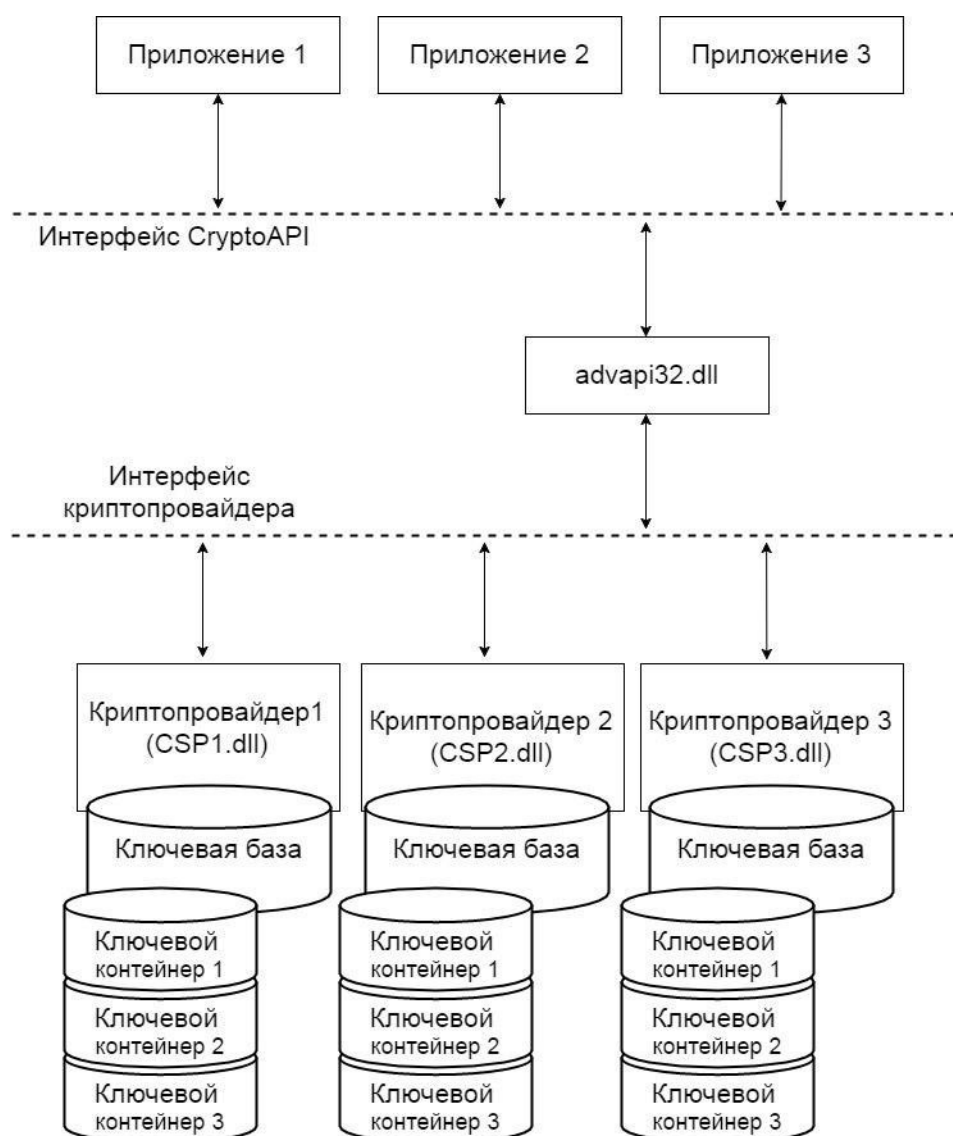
Приложение 1

Приложение 2

Приложение 3

Интерфейс CryptoAPI

advapi32.dll

Интерфейс криптопровайдера

Криптопровайдер1 (CSP1.dll)

Криптопровайдер 2 (CSP2.dll)

Криптопровайдер 3 (CSP3.dll)

Ключевая база

Ключевая база

Ключевая база

Ключевой контейнер 1

Ключевой контейнер 2

Ключевой контейнер 3

Ключевой контейнер 1

Ключевой контейнер 2

Ключевой контейнер 3

Ключевой контейнер 1

Ключевой контейнер 2

Ключевой контейнер 3